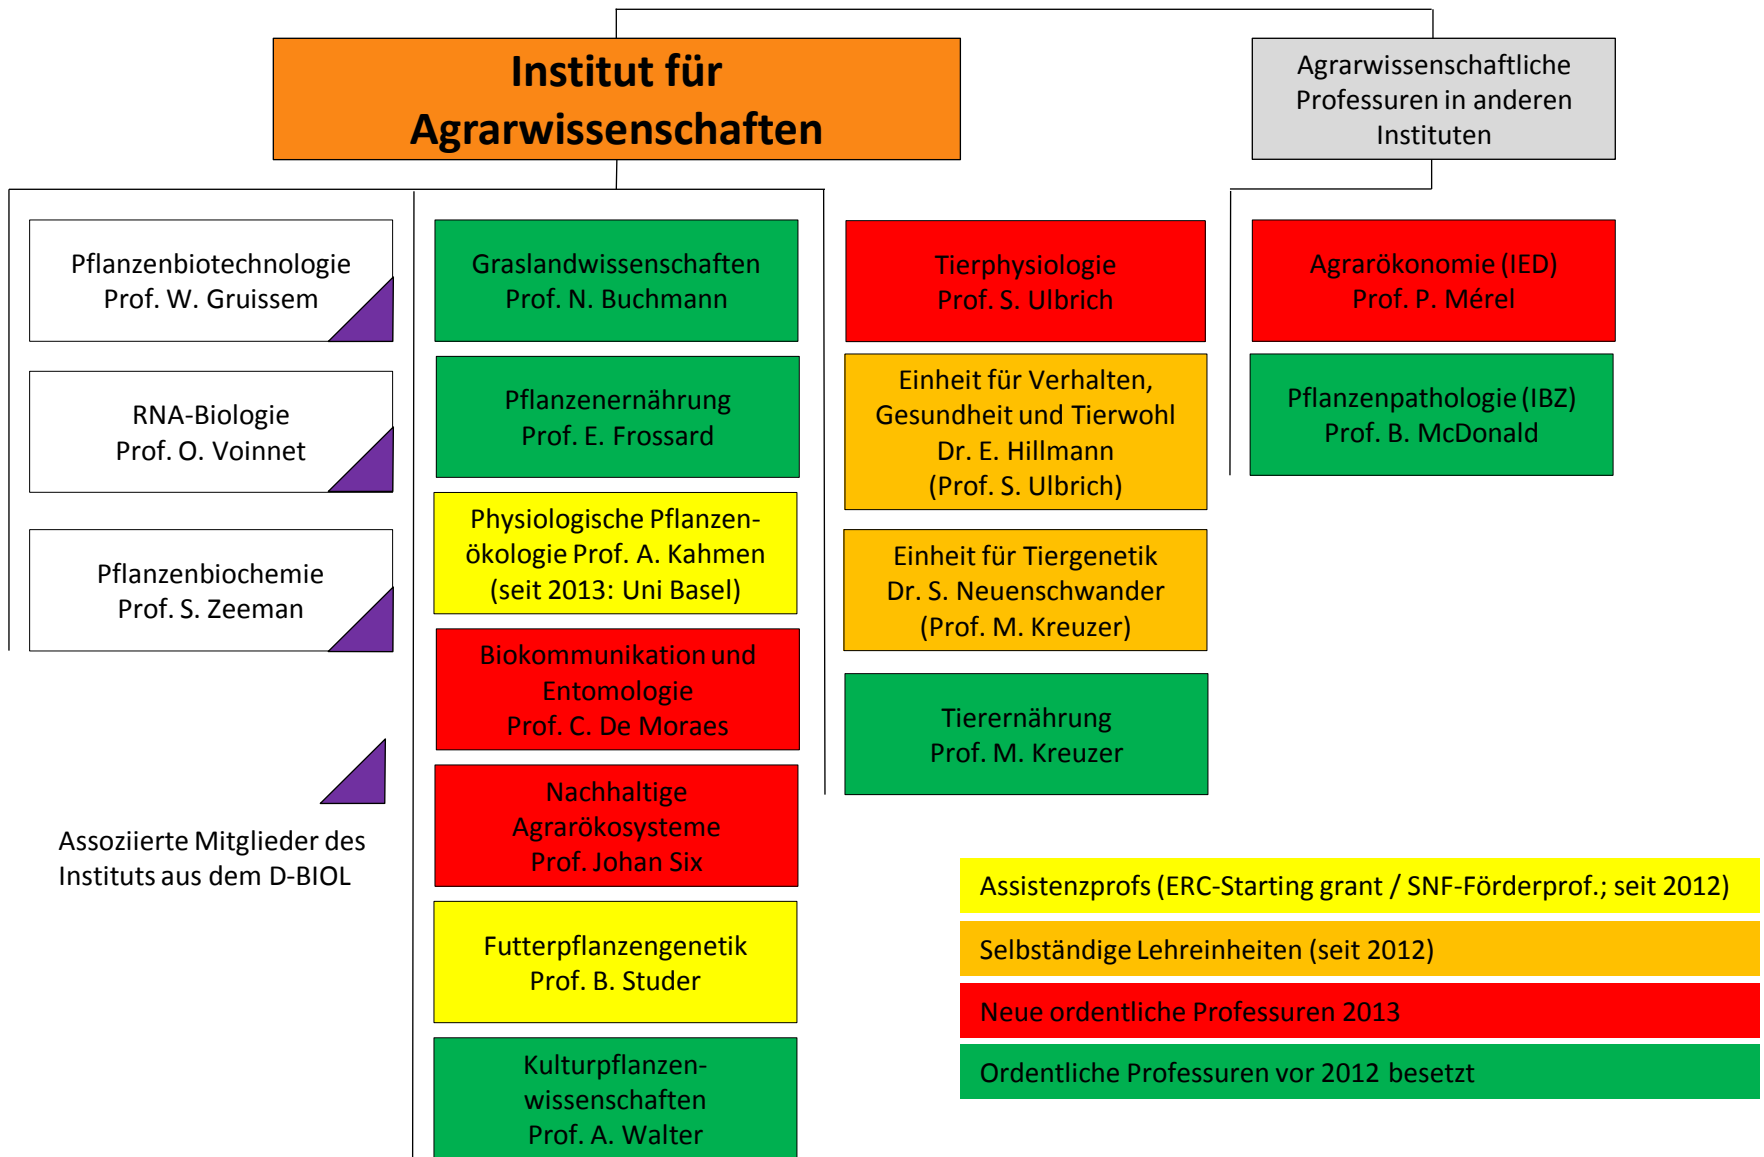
Institut für Agrarwissenschaften

Agrarwissenschaftliche Professuren in anderen Instituten

Pflanzenbiotechnologie
Prof. W. Gruissem

RNA-Biologie
Prof. O. Voinnet

Pflanzenbiochemie
Prof. S. Zeeman

Assoziierte Mitglieder des Instituts aus dem D-BIOL

Graslandwissenschaften
Prof. N. Buchmann

Pflanzenernährung
Prof. E. Frossard

Physiologische Pflanzenökologie Prof. A. Kahmen
(seit 2013: Uni Basel)

Biokommunikation und Entomologie
Prof. C. De Moraes

Nachhaltige Agrarökosysteme
Prof. Johan Six

Futterpflanzengenetik
Prof. B. Studer

Kulturpflanzenwissenschaften
Prof. A. Walter

Tierphysiologie
Prof. S. Ulbrich

Einheit für Verhalten, Gesundheit und Tierwohl
Dr. E. Hillmann
(Prof. S. Ulbrich)

Einheit für Tiergenetik
Dr. S. Neuenschwander
(Prof. M. Kreuzer)

Tierernährung
Prof. M. Kreuzer

Agrarökonomie (IED)
Prof. P. Mérel

Pflanzenpathologie (IBZ)
Prof. B. McDonald

Assistenzprofs (ERC-Starting grant / SNF-Förderprof.; seit 2012)

Selbständige Lehreinheiten (seit 2012)

Neue ordentliche Professuren 2013

Ordentliche Professuren vor 2012 besetzt